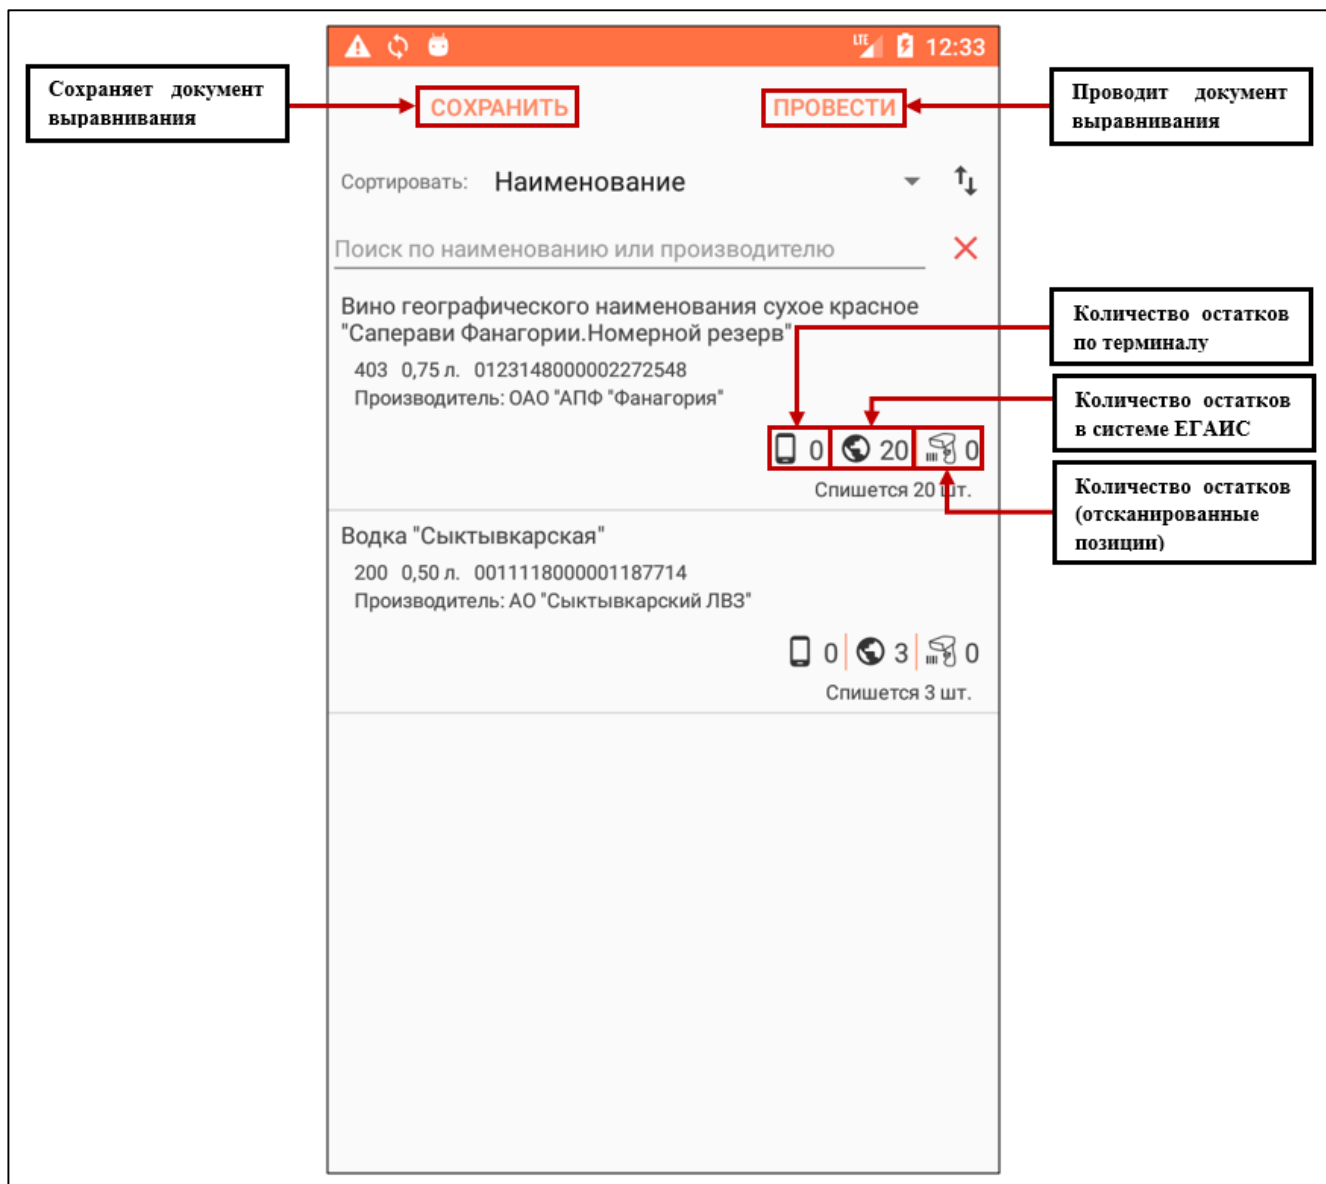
12:33

Сохраняет документ выравнивания

СОХРАНИТЬ

ПРОВЕСТИ

Проводит документ выравнивания

Сортировать: Наименование

Поиск по наименованию или производителю

Вино географического наименования сухое красное "Саперави Фанагории.Номерной резерв"

403 0,75 л. 0123148000002272548

Производитель: ОАО "АПФ "Фанагория"

Количество остатков по терминалу

Количество остатков в системе ЕГАИС

0 20 0

Спишется 20 шт.

Количество остатков (отсканированные позиции)

Водка "Сыктывкарская"

200 0,50 л. 0011118000001187714

Производитель: АО "Сыктывкарский ЛВЗ"

0 3 0

Спишется 3 шт.